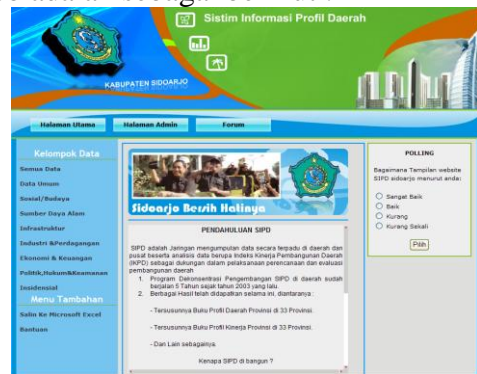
Sistim Informasi Profil Daerah

KABUPATEN SIDOARJO

Halaman Utama
Halaman Admin
Forum

Kelompok Data
Semua Data
Data Umum
Sosial/Budaya
Sumber Daya Alam
Infrastruktur
Industri &Perdagangan
Ekonomi & Keuangan
Politik,Hukum&Keamanan
Insidensial
Menu Tambahan
Salin Ke Microsoft Excel
Bantuan

Sidoarjo Bersih Hatinya

PENDAHULUAN SIPD

SIPD adalah Jaringan mengumpulan data secara terpadu di daerah dan pusat beserta analisis data berupa Indeks Kinerja Pembangunan Daerah (IKPD) sebagai dukungan dalam pelaksanaan perencanaan dan evaluasi pembangunan daerah

1. Program Dekonsentrasi Pengembangan SIPD di daerah sudah berjalan 5 Tahun sejak tahun 2003 yang lalu.
2. Berbagai Hasil telah didapatkan selama ini, diantaranya:

- Tersusunnya Buku Profil Daerah di 33 Provinsi.

- Tersusunnya Buku Profil Kinerja Provinsi di 33 Provinsi.

- Dan Lain sebagainya.

Kenapa SIPD di bangun ?

POLLING

Bagaimana Tampilan website SIPD sidoarjo menurut anda:

Sangat Baik
Baik
Kurang
Kurang Sekali

Pilih